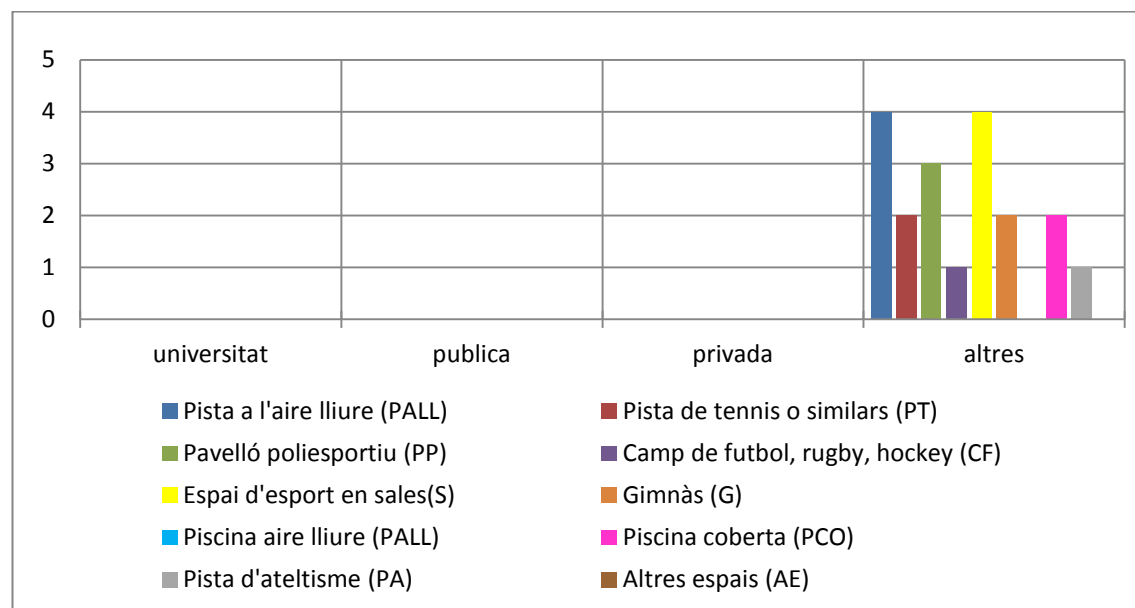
5
4
3
2
1
0

universitat
publica
privada
altres

Pista a l'aire lliure (PALL)
Pista de tennis o similars (PT)
Pavelló poliesportiu (PP)
Camp de futbol, rugby, hockey (CF)
Espai d'esport en sales(S)
Gimnàs (G)
Piscina aire lliure (PALL)
Piscina coberta (PCO)
Pista d'ateltisme (PA)
Altres espais (AE)